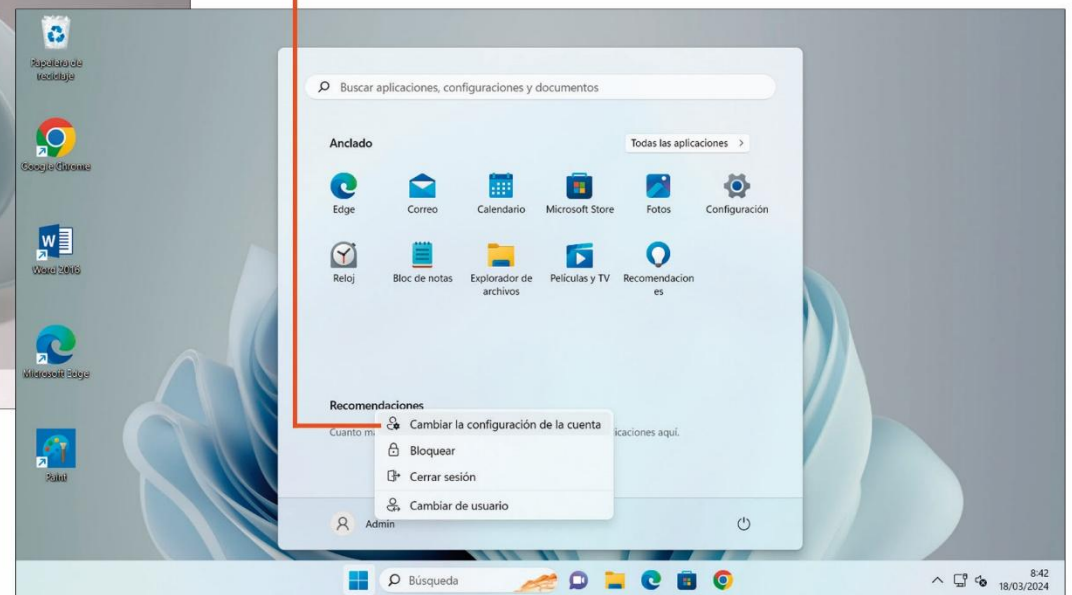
Papelera de reciclaje

Google Chrome

Word 2016

Microsoft Edge

Paint

Buscar aplicaciones, configuraciones y documentos

Anclado

Todas las aplicaciones >

Edge
Correo
Calendario
Microsoft Store
Fotos
Configuración

Reloj
Bloc de notas
Explorador de archivos
Películas y TV
Recomendaciones

Recomendaciones

Cuanto ma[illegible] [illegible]icaciones aquí.

Cambiar la configuración de la cuenta
Bloquear
Cerrar sesión
Cambiar de usuario

Admin

Búsqueda

8:42
18/03/2024